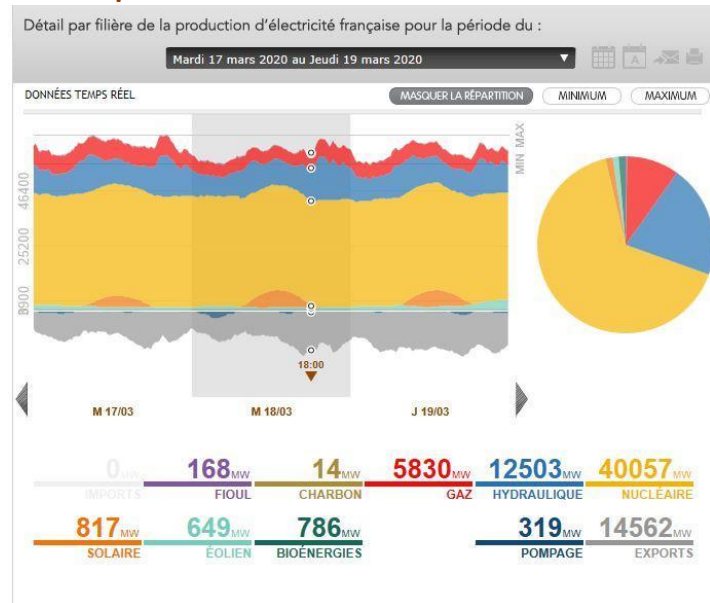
Détail par filière de la production d'électricité française pour la période du :

Mardi 17 mars 2020 au Jeudi 19 mars 2020

DONNÉES TEMPS RÉEL

MASQUER LA RÉPARTITION

MINIMUM

MAXIMUM

MIN MAX

46400

25200

8900

18:00

M 17/03

M 18/03

J 19/03

0 MW IMPORTS

168 MW FIOUL

14 MW CHARBON

5830 MW GAZ

12503 MW HYDRAULIQUE

40057 MW NUCLÉAIRE

817 MW SOLAIRE

649 MW ÉOLIEN

786 MW BIOÉNERGIES

319 MW POMPAGE

14562 MW EXPORTS